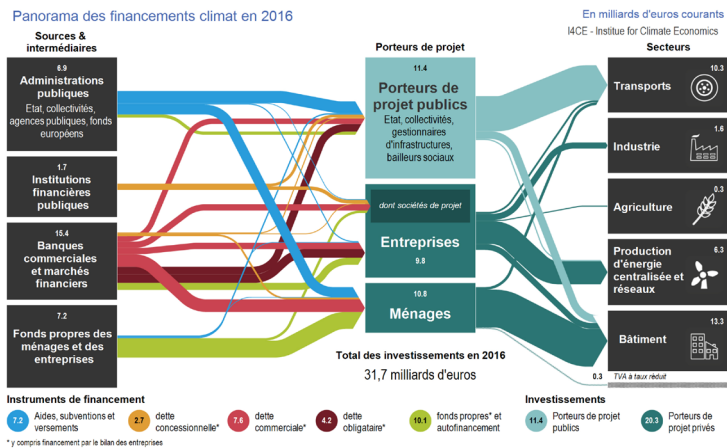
Panorama des financements climat en 2016

En milliards d'euros courants
I4CE - Institue for Climate Economics

Sources & intermédiaires

6.9
Administrations publiques
Etat, collectivités, agences publiques, fonds européens

1.7
Institutions financières publiques

15.4
Banques commerciales et marchés financiers

7.2
Fonds propres des ménages et des entreprises

Porteurs de projet

11.4
Porteurs de projet publics
Etat, collectivités, gestionnaires d'infrastructures, bailleurs sociaux

dont sociétés de projet

Entreprises
9.8

10.8
Ménages

Total des investissements en 2016
31,7 milliards d'euros

Secteurs

10.3
Transports

1.6
Industrie

0.3
Agriculture

6.3
Production d'énergie centralisée et réseaux

13.3
Bâtiment

TVA à taux réduit
0.3

Instruments de financement

7.2 Aides, subventions et versements
2.7 dette concessionnelle*
7.6 dette commerciale*
4.2 dette obligataire*
10.1 fonds propres* et autofinancement

Investissements

11.4 Porteurs de projet publics
20.3 Porteurs de projet privés

* y compris financement par le bilan des entreprises